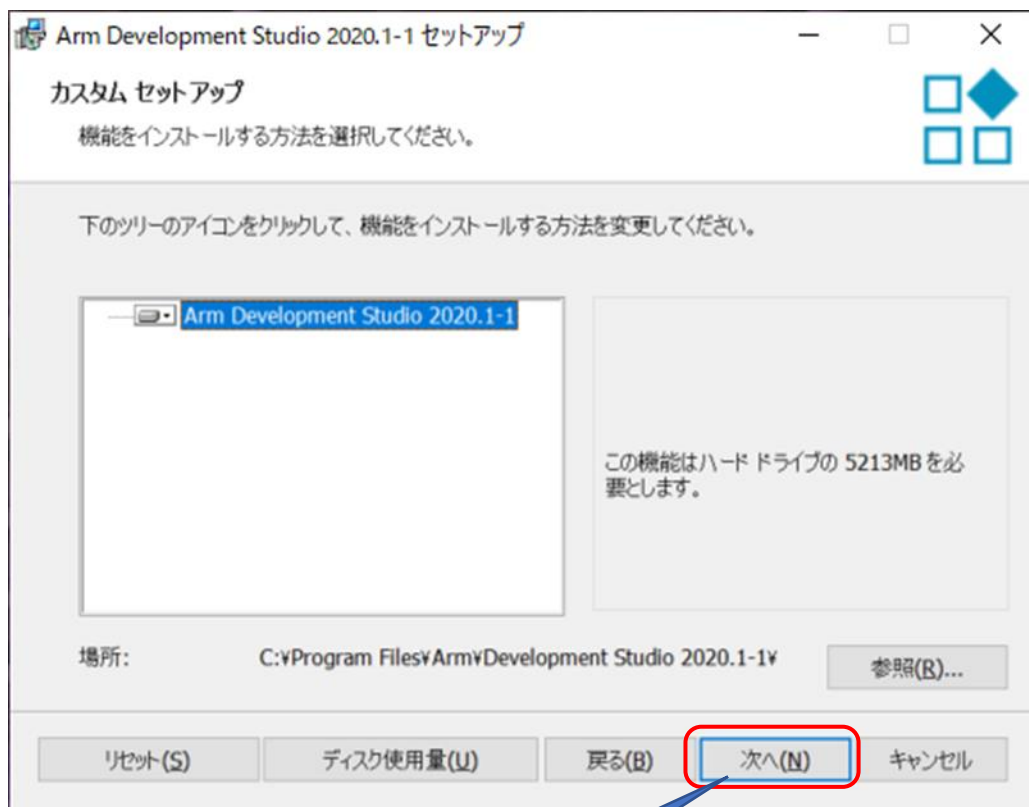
Arm Development Studio 2020.1-1 セットアップ

カスタム セットアップ

機能をインストールする方法を選択してください。

下のツリーのアイコンをクリックして、機能をインストールする方法を変更してください。

Arm Development Studio 2020.1-1

この機能はハード ドライブの 5213MB を必要とします。

場所: C:¥Program Files¥Arm¥Development Studio 2020.1-1¥

参照(R)...

リセット(S) ディスク使用量(U) 戻る(B) 次へ(N) キャンセル